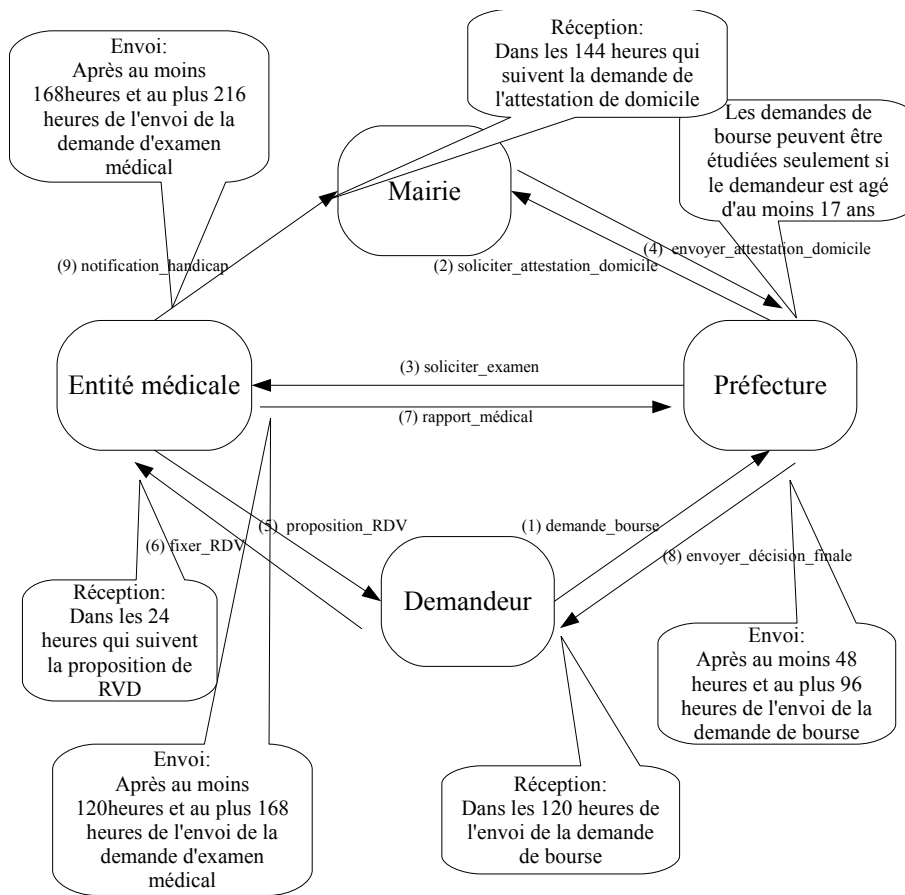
Envoi:
Après au moins 168heures et au plus 216 heures de l'envoi de la demande d'examen médical

Réception:
Dans les 144 heures qui suivent la demande de l'attestation de domicile

Les demandes de bourse peuvent être étudiées seulement si le demandeur est agé d'au moins 17 ans

Mairie

(9) notification_handicap

(4) envoyer_attestation_domicile

(2) soliciter_attestation_domicile

Entité médicale

(3) soliciter_examen

Préfecture

(7) rapport_médical

(5) proposition_RDV

(1) demande_bourse

(6) fixer_RDV

(8) envoyer_décision_finale

Demandeur

Réception:
Dans les 24 heures qui suivent la proposition de RVD

Envoi:
Après au moins 48 heures et au plus 96 heures de l'envoi de la demande de bourse

Envoi:
Après au moins 120heures et au plus 168 heures de l'envoi de la demande d'examen médical

Réception:
Dans les 120 heures de l'envoi de la demande de bourse